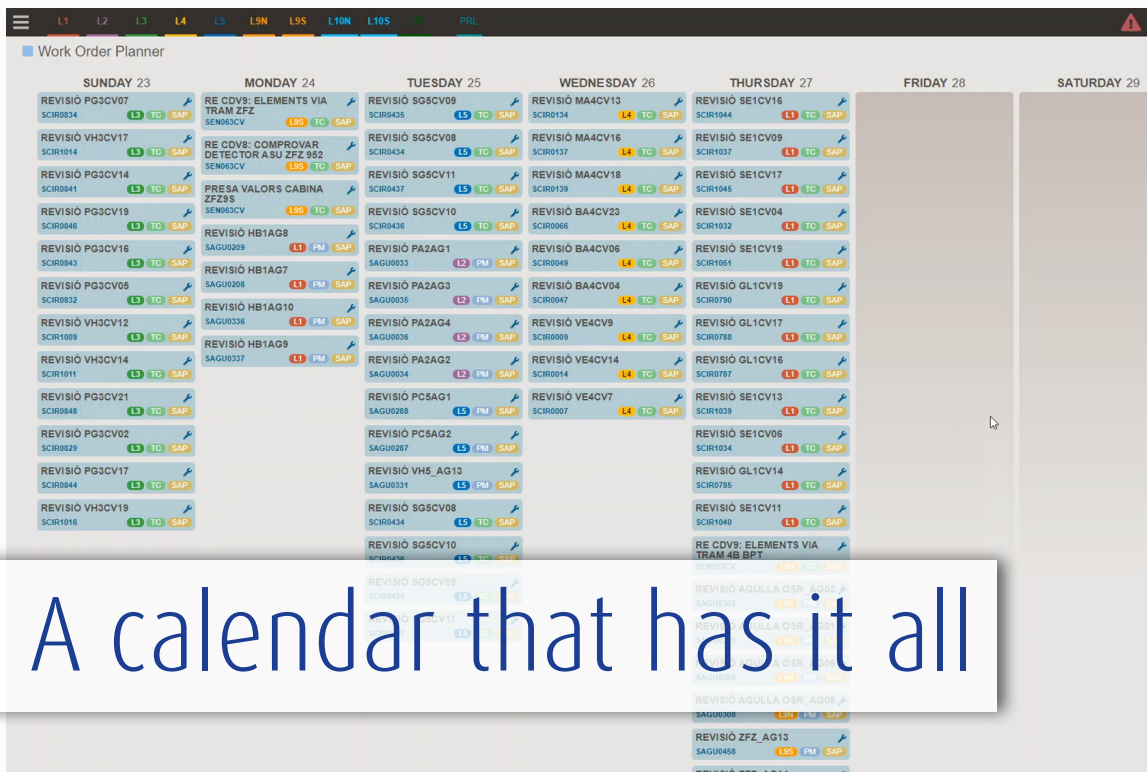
L1 L2 L3 L4 L5 L9N L9S L10N L10S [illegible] PRL

Work Order Planner

SUNDAY 23

REVISIÓ PG3CV07
SCIR0834 L3 TC SAP

REVISIÓ VH3CV17
SCIR1014 L3 TC SAP

REVISIÓ PG3CV14
SCIR0841 L3 TC SAP

REVISIÓ PG3CV19
SCIR0846 L3 TC SAP

REVISIÓ PG3CV16
SCIR0843 L3 TC SAP

REVISIÓ PG3CV05
SCIR0832 L3 TC SAP

REVISIÓ VH3CV12
SCIR1009 L3 TC SAP

REVISIÓ VH3CV14
SCIR1011 L3 TC SAP

REVISIÓ PG3CV21
SCIR0848 L3 TC SAP

REVISIÓ PG3CV02
SCIR0829 L3 TC SAP

REVISIÓ PG3CV17
SCIR0844 L3 TC SAP

REVISIÓ VH3CV19
SCIR1016 L3 TC SAP

MONDAY 24

RE CDV9: ELEMENTS VIA TRAM ZFZ
SEN063CV L9S TC SAP

RE CDV8: COMPROVAR DETECTOR ASU ZFZ 952
SEN063CV L9S TC SAP

PRESA VALORS CABINA ZFZ9S
SEN063CV L9S TC SAP

REVISIÓ HB1AG8
SAGU0209 L1 PM SAP

REVISIÓ HB1AG7
SAGU0208 L1 PM SAP

REVISIÓ HB1AG10
SAGU0336 L1 PM SAP

REVISIÓ HB1AG9
SAGU0337 L1 PM SAP

TUESDAY 25

REVISIÓ SG5CV09
SCIR0435 L5 TC SAP

REVISIÓ SG5CV08
SCIR0434 L5 TC SAP

REVISIÓ SG5CV11
SCIR0437 L5 TC SAP

REVISIÓ SG5CV10
SCIR0436 L5 TC SAP

REVISIÓ PA2AG1
SAGU0033 L2 PM SAP

REVISIÓ PA2AG3
SAGU0035 L2 PM SAP

REVISIÓ PA2AG4
SAGU0036 L2 PM SAP

REVISIÓ PA2AG2
SAGU0034 L2 PM SAP

REVISIÓ PC5AG1
SAGU0288 L5 PM SAP

REVISIÓ PC5AG2
SAGU0287 L5 PM SAP

REVISIÓ VH5_AG13
SAGU0331 L5 PM SAP

REVISIÓ SG5CV08
SCIR0434 L5 TC SAP

REVISIÓ SG5CV10
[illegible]

REVISIÓ SG5CV09
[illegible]

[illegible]

WEDNESDAY 26

REVISIÓ MA4CV13
SCIR0134 L4 TC SAP

REVISIÓ MA4CV16
SCIR0137 L4 TC SAP

REVISIÓ MA4CV18
SCIR0139 L4 TC SAP

REVISIÓ BA4CV23
SCIR0066 L4 TC SAP

REVISIÓ BA4CV06
SCIR0049 L4 TC SAP

REVISIÓ BA4CV04
SCIR0047 L4 TC SAP

REVISIÓ VE4CV9
SCIR0009 L4 TC SAP

REVISIÓ VE4CV14
SCIR0014 L4 TC SAP

REVISIÓ VE4CV7
SCIR0007 L4 TC SAP

THURSDAY 27

REVISIÓ SE1CV16
SCIR1044 L1 TC SAP

REVISIÓ SE1CV09
SCIR1037 L1 TC SAP

REVISIÓ SE1CV17
SCIR1045 L1 TC SAP

REVISIÓ SE1CV04
SCIR1032 L1 TC SAP

REVISIÓ SE1CV19
SCIR1051 L1 TC SAP

REVISIÓ GL1CV19
SCIR0790 L1 TC SAP

REVISIÓ GL1CV17
SCIR0788 L1 TC SAP

REVISIÓ GL1CV16
SCIR0787 L1 TC SAP

REVISIÓ SE1CV13
SCIR1039 L1 TC SAP

REVISIÓ SE1CV06
SCIR1034 L1 TC SAP

REVISIÓ GL1CV14
SCIR0785 L1 TC SAP

REVISIÓ SE1CV11
SCIR1040 L1 TC SAP

RE CDV9: ELEMENTS VIA TRAM 4B BPT
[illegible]

REVISIÓ AGULLA OSR_AG03
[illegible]

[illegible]

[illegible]

REVISIÓ AGULLA OSR_AG08
SAGU0308 L9N PM SAP

REVISIÓ ZFZ_AG13
SAGU0458 L9S PM SAP

FRIDAY 28

SATURDAY 29

A calendar that has it all